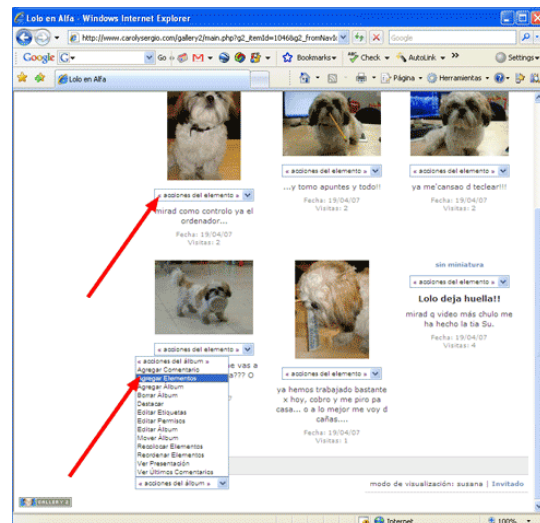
Lolo en Alfa - Windows Internet Explorer

http://www.carolysergio.com/gallery2/main.php?g2_itemId=10466g2_fromNavId

Google

Google G- Go Bookmarks Check AutoLink Settings

Lolo en Alfa

Página Herramientas

« acciones del elemento »

...y tomo apuntes y todo!!

Fecha: 19/04/07
Visitas: 2

« acciones del elemento »

ya me'cansao d teclear!!!

Fecha: 19/04/07
Visitas: 2

« acciones del elemento »

mirad como controlo ya el ordenador...

Fecha: 19/04/07
Visitas: 2

sin miniatura

« acciones del elemento »

Lolo deja huella!!

mirad q video más chulo me ha hecho la tia Su.

Fecha: 19/04/07
Visitas: 4

« acciones del elemento »

« acciones del elemento »

ya hemos trabajado bastante x hoy, cobro y me piro pa casa... o a lo mejor me voy d cañas....

Fecha: 19/04/07
Visitas: 1

« acciones del álbum »
Agregar Comentario
Agregar Elementos
Agregar Álbum
Borrar Álbum
Destacar
Editar Etiquetas
Editar Permisos
Editar Álbum
Mover Álbum
Reagrupar Elementos
Reordenar Elementos
Ver Presentación
Ver Últimos Comentarios

« acciones del álbum »

modo de visualización: susana | Invitado

Internet

100%